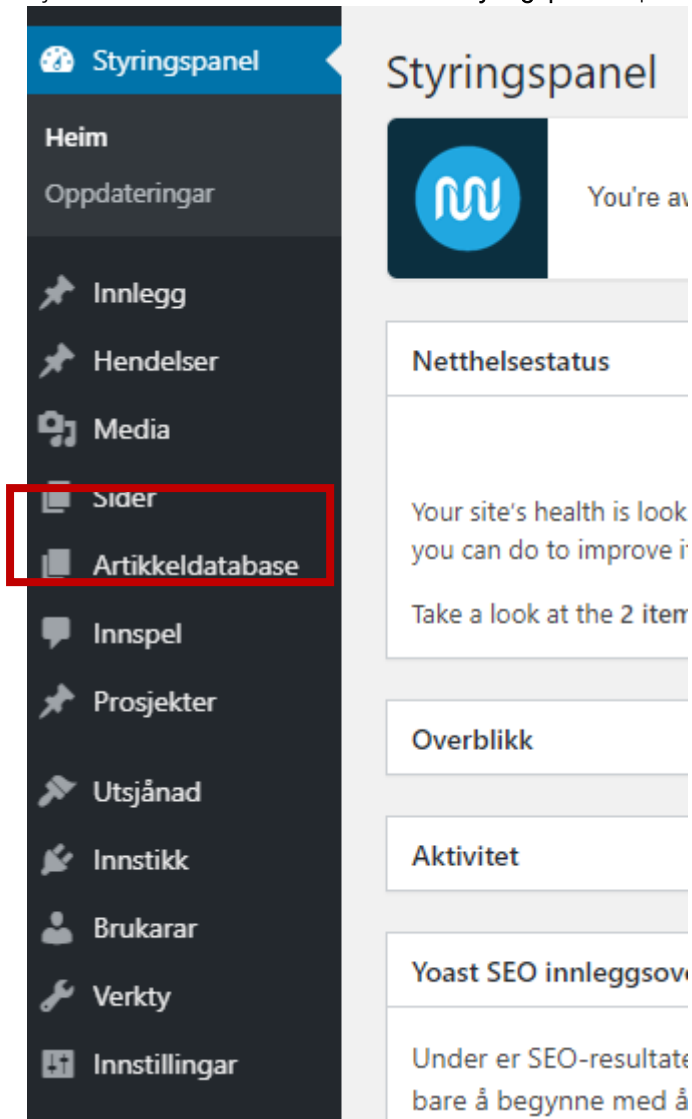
Styringspanel
Heim
Oppdateringar
Innlegg
Hendelser
Media
Sider
Artikkeldatabase
Innspel
Prosjekter
Utsjånad
Innstikk
Brukarar
Verkty
Innstillingar

Styringspanel

You're av

Netthelsestatus

Your site's health is look
you can do to improve i

Take a look at the 2 item

Overblikk

Aktivitet

Yoast SEO innleggsove

Under er SEO-resultate
bare å begynne med å